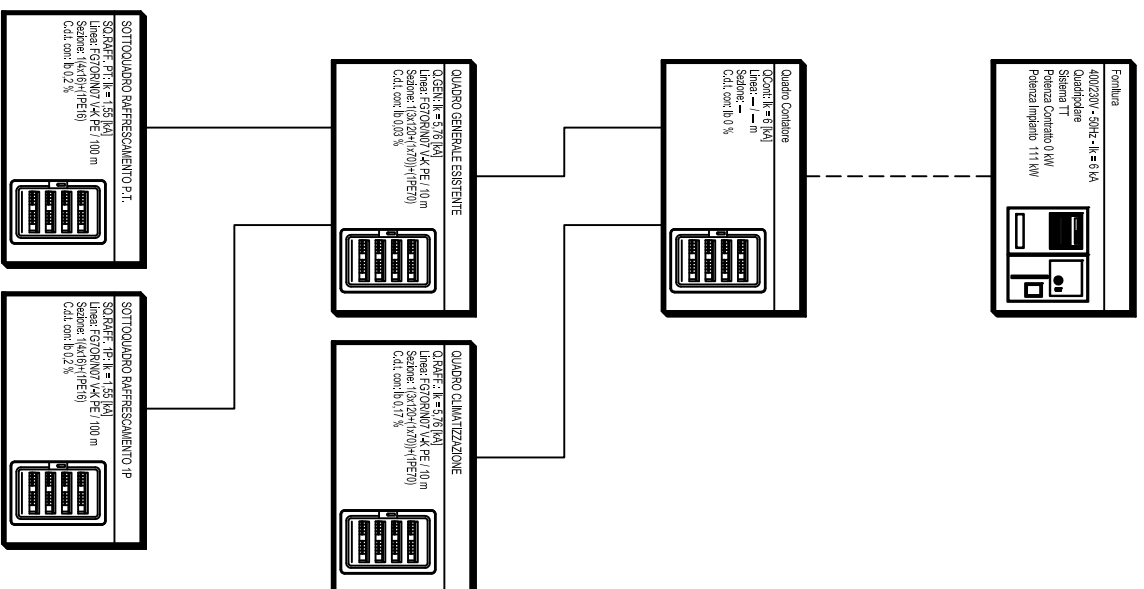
SOTTOQUADRO RAFFRESCAMENTO P.T.
SQ.RAFF. PT: Ik = 1,55 [kA]
Linea: FG7OR/N07 V-K PE / 100 m
Sezione: 1(4x16)+(1PE16)
C.d.t. con: Ib 0,2 %

SOTTOQUADRO RAFFRESCAMENTO 1P
SQ.RAFF. 1P: Ik = 1,55 [kA]
Linea: FG7OR/N07 V-K PE / 100 m
Sezione: 1(4x16)+(1PE16)
C.d.t. con: Ib 0,2 %

QUADRO GENERALE ESISTENTE
Q.GEN: Ik = 5,76 [kA]
Linea: FG7OR/N07 V-K PE / 10 m
Sezione: 1(3x120+(1x70))+(1PE70)
C.d.t. con: Ib 0,03 %

QUADRO CLIMATIZZAZIONE
Q.RAFF.: Ik = 5,76 [kA]
Linea: FG7OR/N07 V-K PE / 10 m
Sezione: 1(3x120+(1x70))+(1PE70)
C.d.t. con: Ib 0,17 %

Quadro Contatore
Q.Cont: Ik = 6 [kA]
Linea: — / — m
Sezione: —
C.d.t. con: Ib 0 %

Fornitura
400/230V - 50Hz - Ik = 6 kA
Quadripolare
Sistema TT
Potenza Contratto 0 kW
Potenza Impianto 111 kW